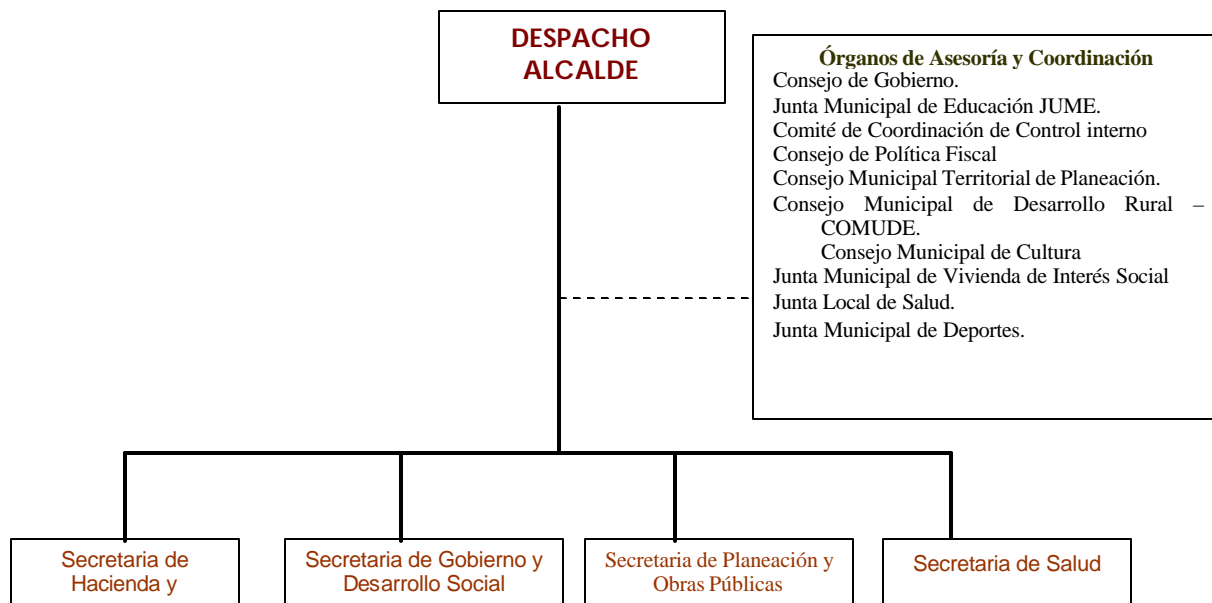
DESPACHO ALCALDE

Órganos de Asesoría y Coordinación
Consejo de Gobierno.
Junta Municipal de Educación JUME.
Comité de Coordinación de Control interno
Consejo de Política Fiscal
Consejo Municipal Territorial de Planeación.
Consejo Municipal de Desarrollo Rural – COMUDE.
Consejo Municipal de Cultura
Junta Municipal de Vivienda de Interés Social
Junta Local de Salud.
Junta Municipal de Deportes.

Secretaria de Hacienda y

Secretaria de Gobierno y Desarrollo Social

Secretaria de Planeación y Obras Públicas

Secretaria de Salud